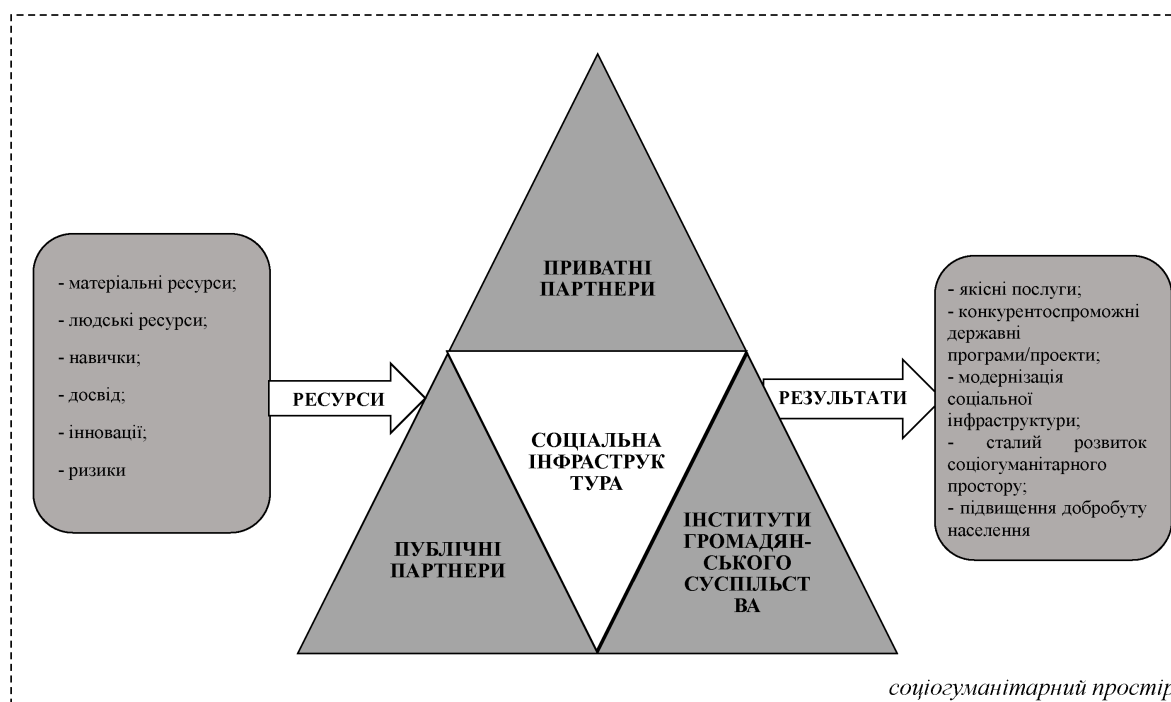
- матеріальні ресурси;

- людські ресурси;

- навички;

- досвід;

- інновації;

- ризики

РЕСУРСИ

ПРИВАТНІ ПАРТНЕРИ

СОЦІАЛЬНА ІНФРАСТРУКТУРА

ПУБЛІЧНІ ПАРТНЕРИ

ІНСТИТУТИ ГРОМАДЯНСЬКОГО СУСПІЛЬСТВА

РЕЗУЛЬТАТИ

- якісні послуги;
- конкурентоспроможні державні програми/проекти;
- модернізація соціальної інфраструктури;
- сталий розвиток соціогуманітарного простору;
- підвищення добробуту населення

соціогуманітарний простір